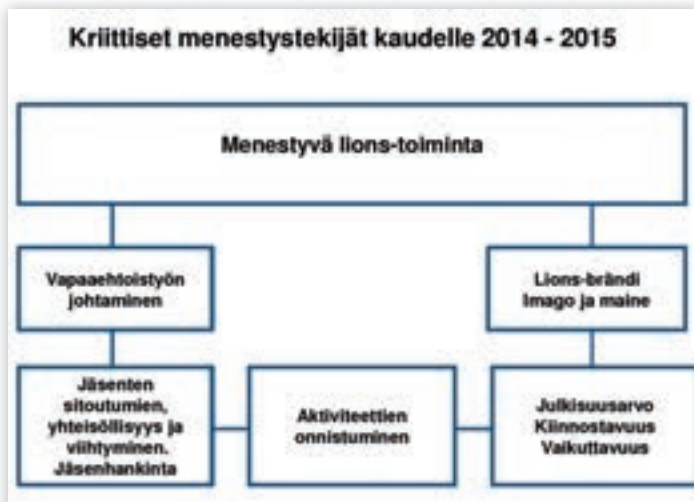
Kriittiset menestystekijät kaudelle 2014 - 2015

Menestyvä lions-toiminta

Vapaaehtoistyön johtaminen

Lions-brändi
Imago ja maine

Jäsenten sitoutumien, yhteisöllisyys ja viihtyminen. Jäsenhankinta

Aktiviteettien onnistuminen

Julkisuusarvo
Kiinnostavuus
Vaikuttavuus